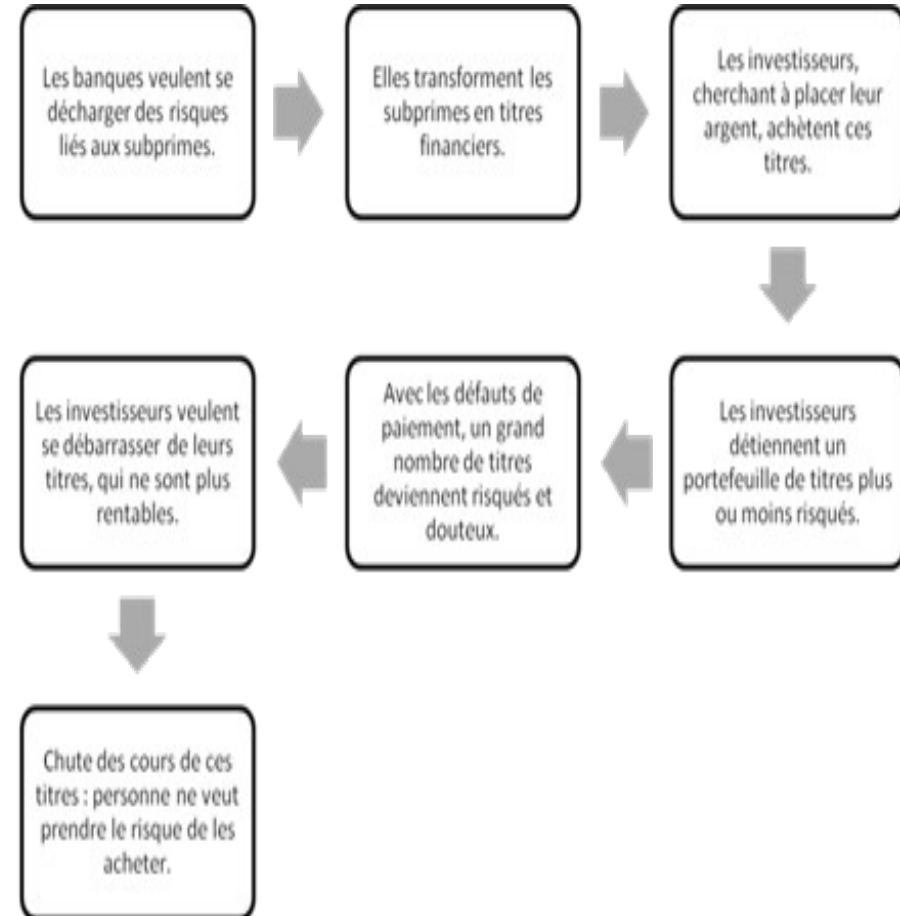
Les banques veulent se décharger des risques liés aux subprimes.

Elles transforment les subprimes en titres financiers.

Les investisseurs, cherchant à placer leur argent, achètent ces titres.

Les investisseurs détiennent un portefeuille de titres plus ou moins risqués.

Avec les défauts de paiement, un grand nombre de titres deviennent risqués et douteux.

Les investisseurs veulent se débarrasser de leurs titres, qui ne sont plus rentables.

Chute des cours de ces titres : personne ne veut prendre le risque de les acheter.